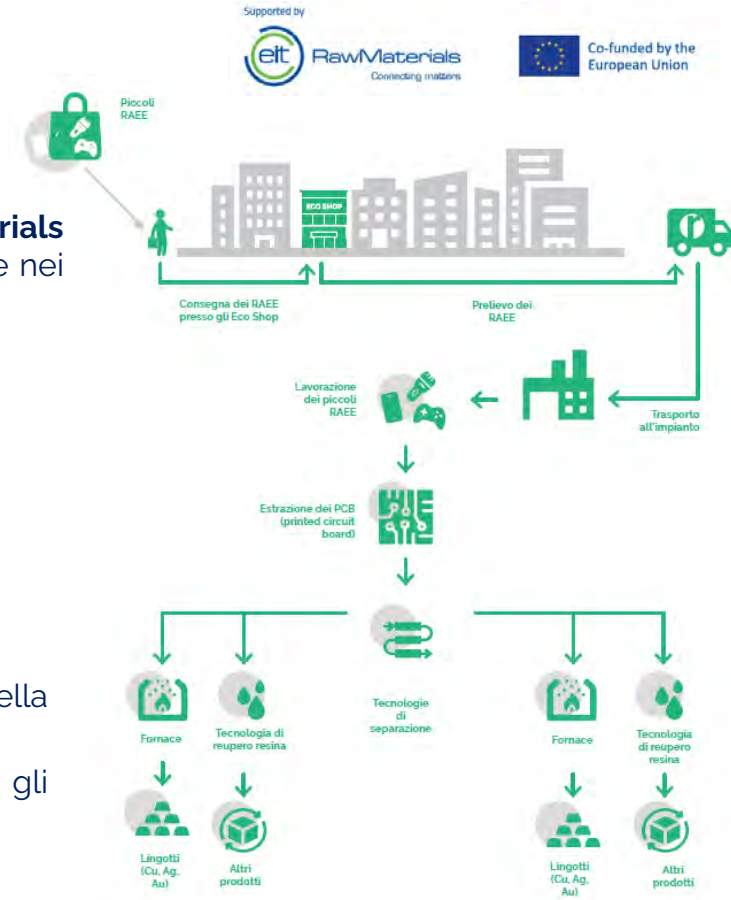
Supported by

eit RawMaterials
Connecting matters

Co-funded by the European Union

Piccoli RAEE

rials
e nei

ECO SHOP

Consegna dei RAEE presso gli Eco Shop

Prelievo dei RAEE

Lavorazione dei piccoli RAEE

Trasporto all'impianto

Estrazione dei PCB (printed circuit board)

Tecnologie di separazione

ella

gli

Fornace

Tecnologia di reupero resina

Lingotti (Cu, Ag, Au)

Altri prodotti

Fornace

Tecnologia di reupero resina

Lingotti (Cu, Ag, Au)

Altri prodotti